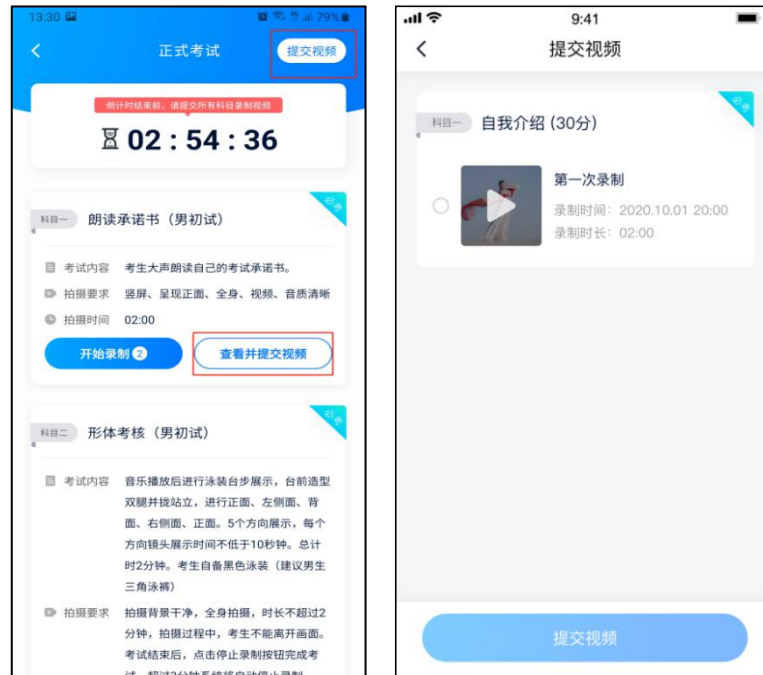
13:30 79%

正式考试

提交视频

倒计时结束前，请提交所有科目录制视频

02 : 54 : 36

必录

科目一 朗读承诺书（男初试）

考试内容 考生大声朗读自己的考试承诺书。

拍摄要求 竖屏、呈现正面、全身、视频、音质清晰

拍摄时间 02:00

开始录制 2

查看并提交视频

必录

科目二 形体考核（男初试）

考试内容 音乐播放后进行泳装台步展示，台前造型双腿并拢站立，进行正面、左侧面、背面、右侧面、正面。5个方向展示，每个方向镜头展示时间不低于10秒钟。总计时2分钟。考生自备黑色泳装（建议男生三角泳裤）

拍摄要求 拍摄背景干净，全身拍摄，时长不超过2分钟，拍摄过程中，考生不能离开画面。考试结束后，点击停止录制按钮完成考试，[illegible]

9:41

提交视频

必录

科目一 自我介绍 (30分)

第一次录制

录制时间：2020.10.01 20:00

录制时长：02:00

提交视频